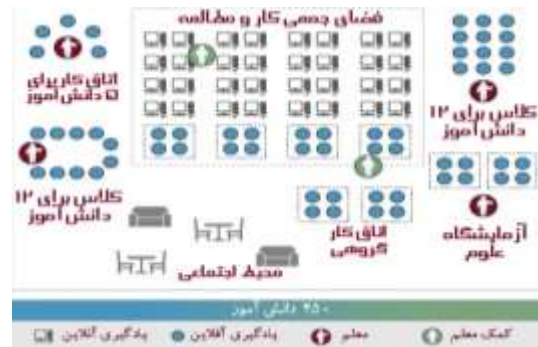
فضای جمعی کار و مطالعه

اتاق کار برای ۵ دانش آموز

کلاس برای ۱۲ دانش آموز

کلاس برای ۱۲ دانش آموز

اتاق کار گروهی

آزمایشگاه علوم

محیط اجتماعی

۹۵ دانش آموز

کمک معلم

معلم

یادگیری آفلاین

یادگیری آنلاین